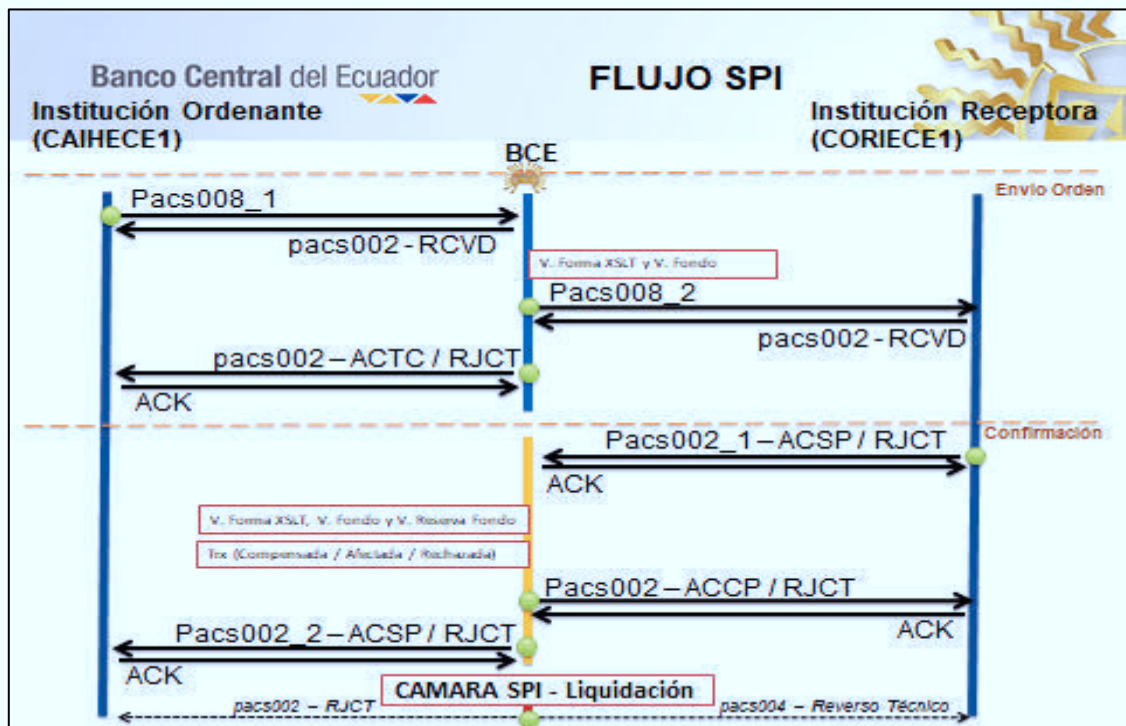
Banco Central del Ecuador

FLUJO SPI

Institución Ordenante (CAIHECE1)

Institución Receptora (CORIECE1)

BCE

Envio Orden

Pacs008_1

pacs002 - RCVD

V. Forma XSLT y V. Fondo

Pacs008_2

pacs002 - RCVD

pacs002 – ACTC / RJCT

ACK

Confirmación

Pacs002_1 – ACSP / RJCT

ACK

V. Forma XSLT, V. Fondo y V. Reserva Fondo

Trx (Compensada / Afectada / Rechazada)

Pacs002 – ACCP / RJCT

ACK

Pacs002_2 – ACSP / RJCT

ACK

CAMARA SPI - Liquidación

pacs002 – RJCT

pacs004 – Reverso Técnico